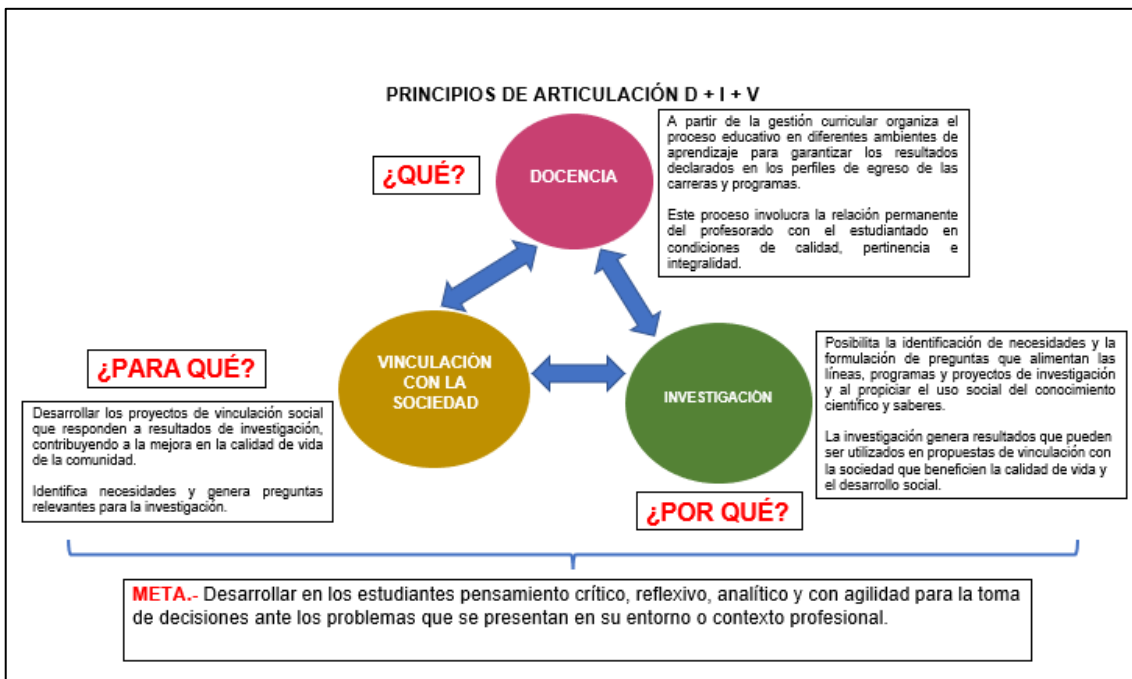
PRINCIPIOS DE ARTICULACIÓN D + I + V

¿QUÉ?

DOCENCIA

A partir de la gestión curricular organiza el proceso educativo en diferentes ambientes de aprendizaje para garantizar los resultados declarados en los perfiles de egreso de las carreras y programas.

Este proceso involucra la relación permanente del profesorado con el estudiantado en condiciones de calidad, pertinencia e integralidad.

¿PARA QUÉ?

VINCULACIÓN CON LA SOCIEDAD

Desarrollar los proyectos de vinculación social que responden a resultados de investigación, contribuyendo a la mejora en la calidad de vida de la comunidad.

Identifica necesidades y genera preguntas relevantes para la investigación.

INVESTIGACIÓN

Posibilita la identificación de necesidades y la formulación de preguntas que alimentan las líneas, programas y proyectos de investigación y al propiciar el uso social del conocimiento científico y saberes.

La investigación genera resultados que pueden ser utilizados en propuestas de vinculación con la sociedad que beneficien la calidad de vida y el desarrollo social.

¿POR QUÉ?

META.- Desarrollar en los estudiantes pensamiento crítico, reflexivo, analítico y con agilidad para la toma de decisiones ante los problemas que se presentan en su entorno o contexto profesional.